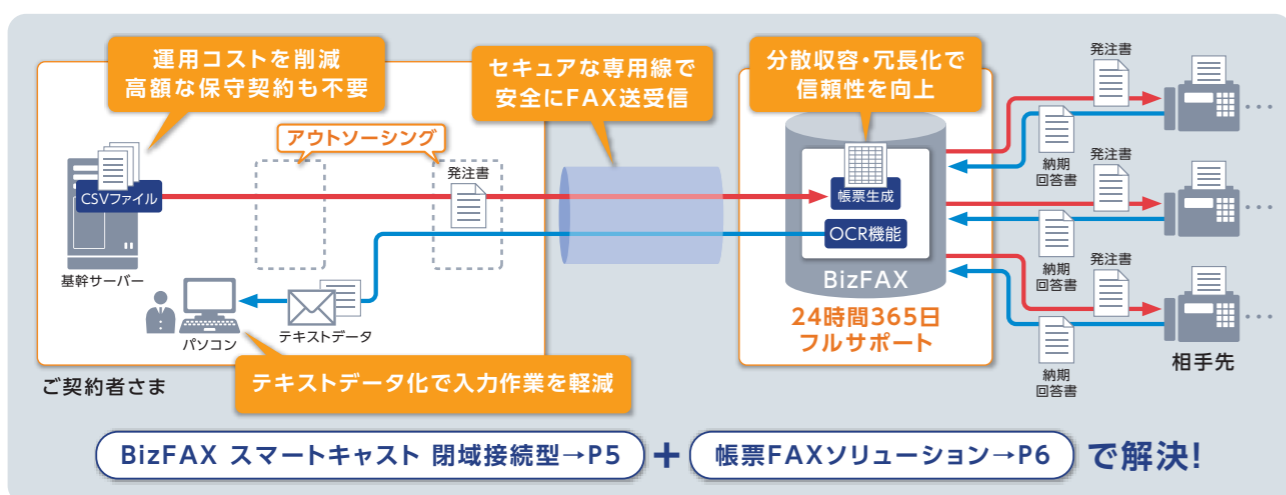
運用コストを削減
高額な保守契約も不要

セキュアな専用線で
安全にFAX送受信

分散収容・冗長化で
信頼性を向上

アウトソーシング

発注書

CSVファイル

基幹サーバー

パソコン

テキストデータ

帳票生成

OCR機能

BizFAX

24時間365日
フルサポート

発注書

納期
回答書

発注書

納期
回答書

発注書

納期
回答書

相手先

ご契約者さま

テキストデータ化で入力作業を軽減

BizFAX スマートキャスト 閉域接続型→P5 ＋ 帳票FAXソリューション→P6 で解決!